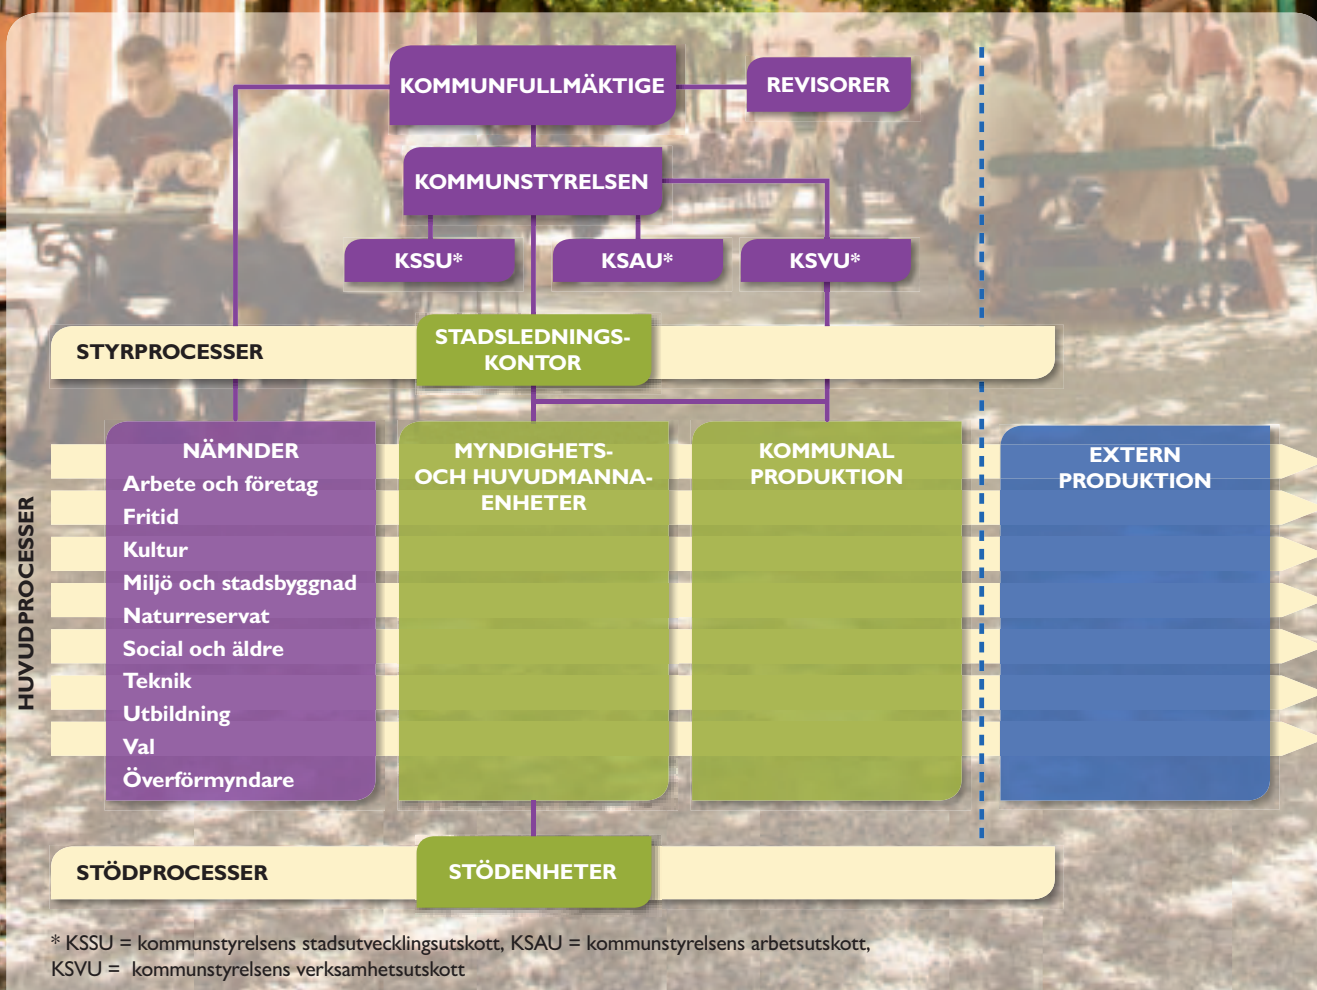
KOMMUNFULLMÄKTIGE

REVISORER

KOMMUNSTYRELSEN

KSSU*

KSAU*

KSVU*

STYRPROCESSER

STADSLEDNINGSKONTOR

HUVUDPROCESSER

NÄMNDER
Arbete och företag
Fritid
Kultur
Miljö och stadsbyggnad
Naturreservat
Social och äldre
Teknik
Utbildning
Val
Överförmyndare

MYNDIGHETS- OCH HUVUDMANNAENHETER

KOMMUNAL PRODUKTION

EXTERN PRODUKTION

STÖDPROCESSER

STÖDENHETER

* KSSU = kommunstyrelsens stadsutvecklingsutskott, KSAU = kommunstyrelsens arbetsutskott, KSVU = kommunstyrelsens verksamhetsutskott